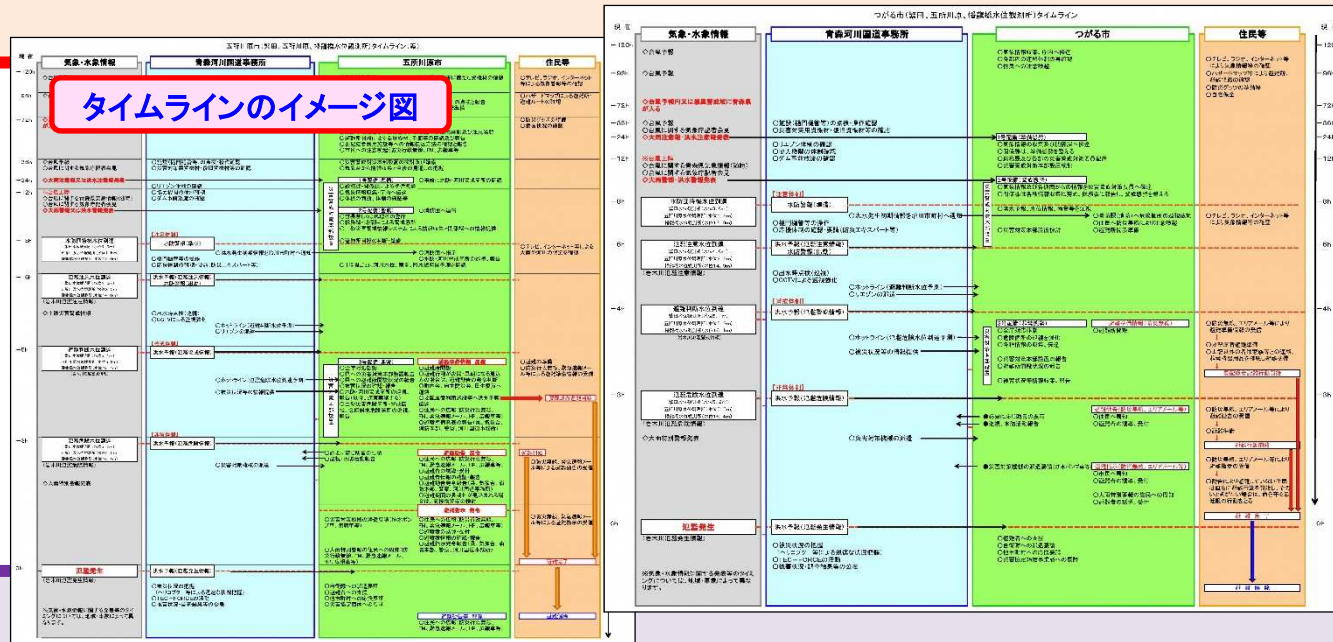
タイムラインのイメージ図

五所川原市(払田、五所川原、姥萢観測所)タイムライン(案)

時間

気象・水象情報

青森河川国道事務所

五所川原市

住民等

つがる市(姥萢、五所川原、姥萢観測所)タイムライン

気象・水象情報

青森河川国道事務所

つがる市

住民等

○台風予報

台風予報円又は暴風警戒域に青森県が入る

○大雨注意報・洪水注意報発表

○大雨警報・洪水警報発表

氾濫危険水位到達

氾濫注意水位到達

避難判断水位到達

水防団待機水位到達

氾濫発生

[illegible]